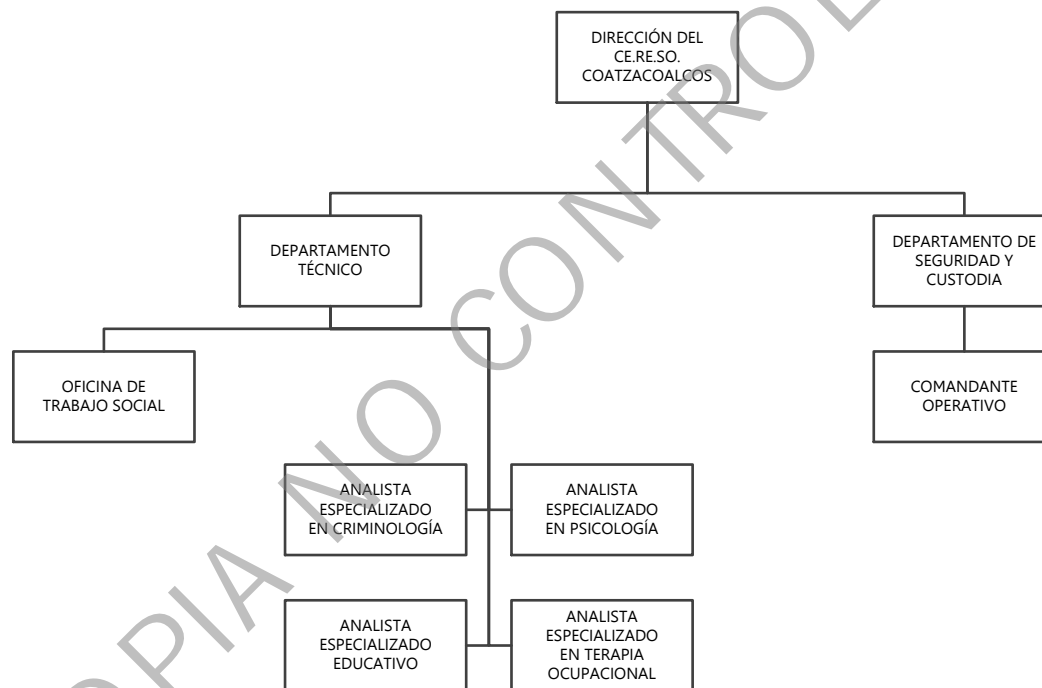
DIRECCIÓN DEL CE.RE.SO. COATZACOALCOS

DEPARTAMENTO TÉCNICO

DEPARTAMENTO DE SEGURIDAD Y CUSTODIA

OFICINA DE TRABAJO SOCIAL

COMANDANTE OPERATIVO

ANALISTA ESPECIALIZADO EN CRIMINOLOGÍA

ANALISTA ESPECIALIZADO EN PSICOLOGÍA

ANALISTA ESPECIALIZADO EDUCATIVO

ANALISTA ESPECIALIZADO EN TERAPIA OCUPACIONAL

COPIA NO CONTROLADA